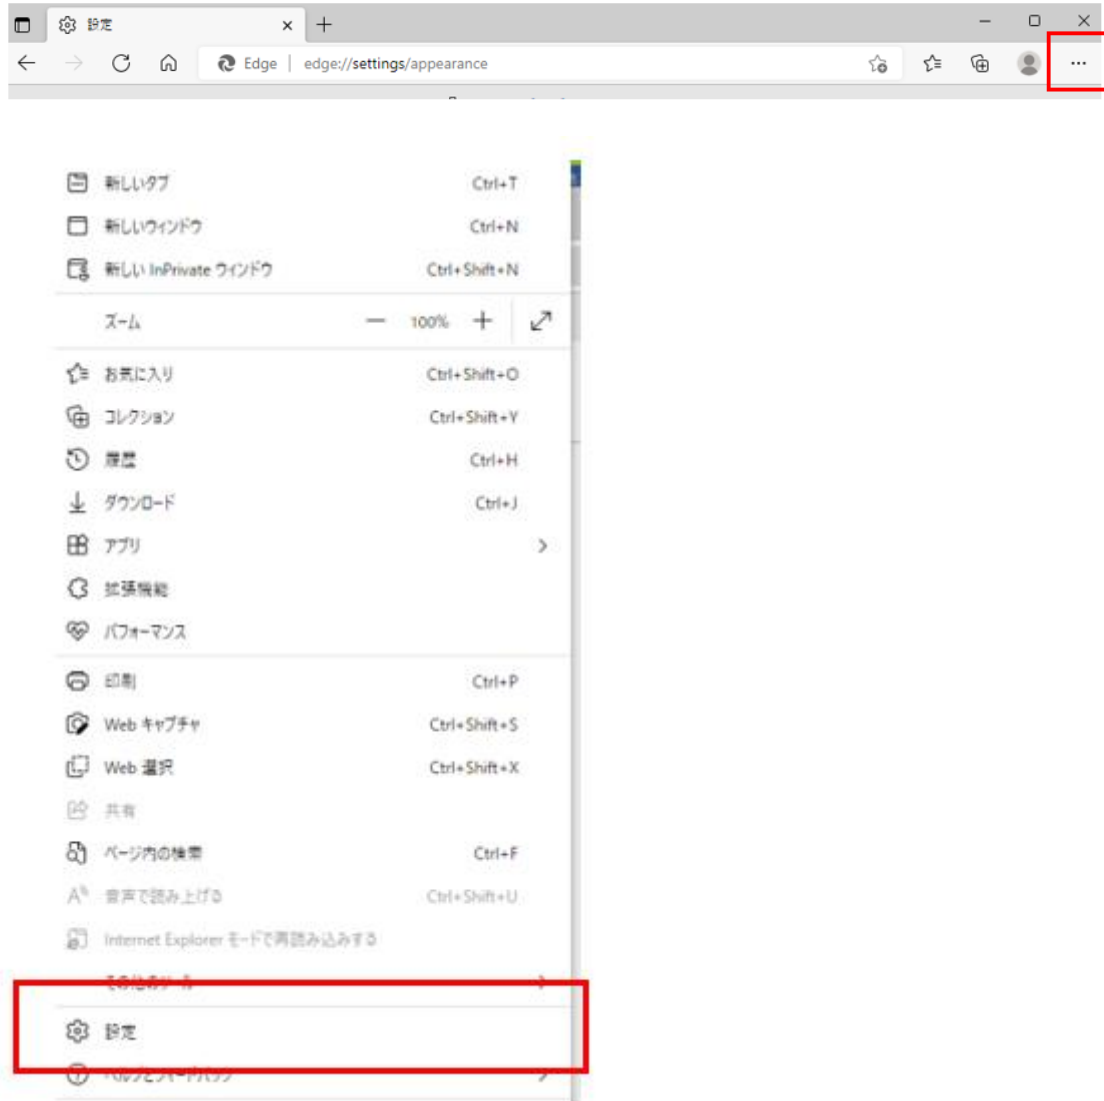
設定

Edge | edge://settings/appearance

新しいタブ Ctrl+T
新しいウィンドウ Ctrl+N
新しい InPrivate ウィンドウ Ctrl+Shift+N
ズーム — 100% +
お気に入り Ctrl+Shift+O
コレクション Ctrl+Shift+Y
履歴 Ctrl+H
ダウンロード Ctrl+J
アプリ
拡張機能
パフォーマンス
印刷 Ctrl+P
Web キャプチャ Ctrl+Shift+S
Web 選択 Ctrl+Shift+X
共有
ページ内の検索 Ctrl+F
音声で読み上げる Ctrl+Shift+U
Internet Explorer モードで再読み込みする
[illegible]
設定
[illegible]